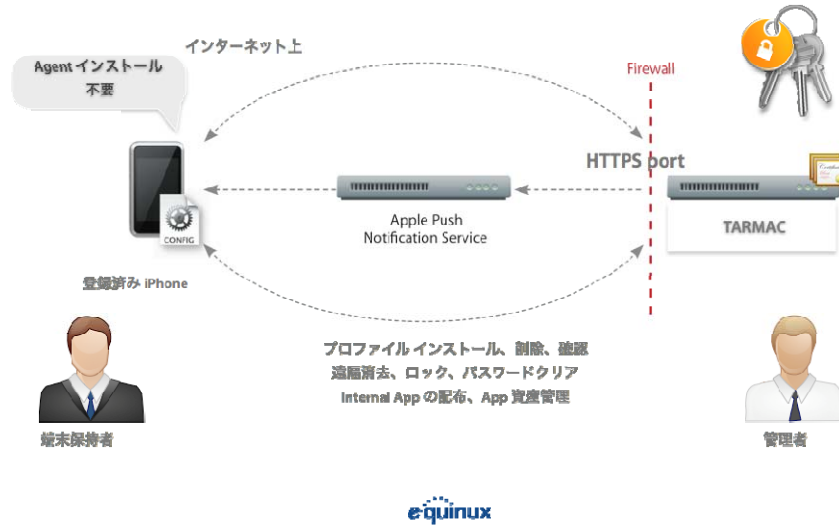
インターネット上

Agent インストール
不要

Firewall

HTTPS port

CONFIG

Apple Push
Notification Service

TARMAC

登録済み iPhone

プロファイル インストール、削除、確認
遠隔消去、ロック、パスワードクリア
Internal App の配布、App 資産管理

端末保持者

管理者

equinux